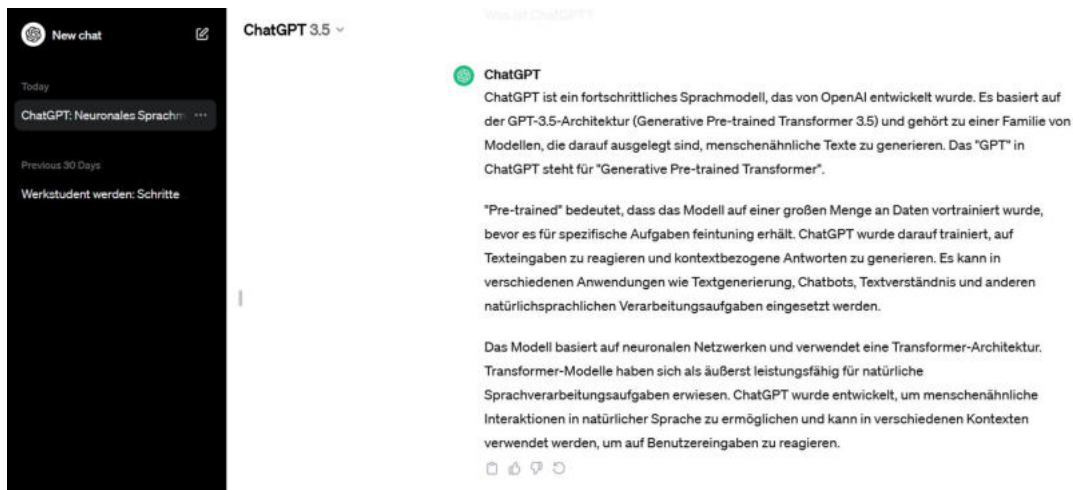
New chat

Today

ChatGPT: Neuronales Sprachm ···

Previous 30 Days

Werkstudent werden: Schritte

ChatGPT 3.5

Was ist ChatGPT?

ChatGPT

ChatGPT ist ein fortschrittliches Sprachmodell, das von OpenAI entwickelt wurde. Es basiert auf der GPT-3.5-Architektur (Generative Pre-trained Transformer 3.5) und gehört zu einer Familie von Modellen, die darauf ausgelegt sind, menschenähnliche Texte zu generieren. Das "GPT" in ChatGPT steht für "Generative Pre-trained Transformer".

"Pre-trained" bedeutet, dass das Modell auf einer großen Menge an Daten vortrainiert wurde, bevor es für spezifische Aufgaben feintuning erhält. ChatGPT wurde darauf trainiert, auf Texteingaben zu reagieren und kontextbezogene Antworten zu generieren. Es kann in verschiedenen Anwendungen wie Textgenerierung, Chatbots, Textverständnis und anderen natürlichsprachlichen Verarbeitungsaufgaben eingesetzt werden.

Das Modell basiert auf neuronalen Netzwerken und verwendet eine Transformer-Architektur. Transformer-Modelle haben sich als äußerst leistungsfähig für natürliche Sprachverarbeitungsaufgaben erwiesen. ChatGPT wurde entwickelt, um menschenähnliche Interaktionen in natürlicher Sprache zu ermöglichen und kann in verschiedenen Kontexten verwendet werden, um auf Benutzereingaben zu reagieren.